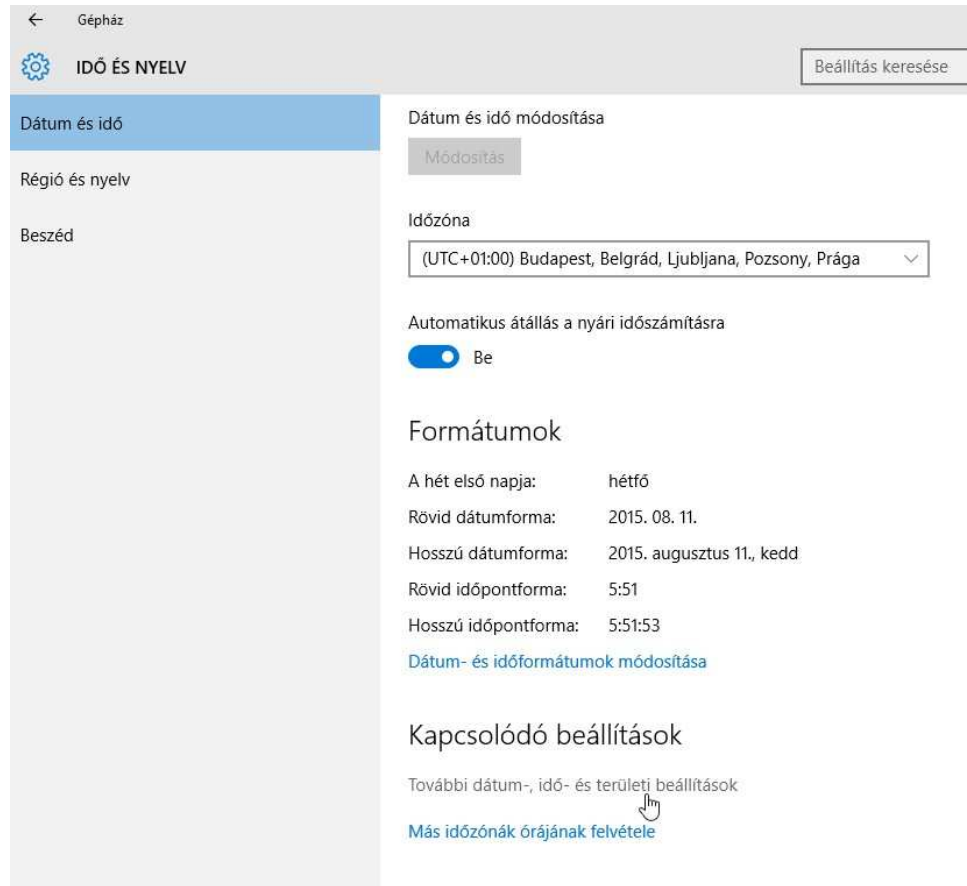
← Gépház

IDŐ ÉS NYELV

Beállítás keresése

Dátum és idő

Régió és nyelv

Beszéd

Dátum és idő módosítása

Módosítás

Időzóna

(UTC+01:00) Budapest, Belgrád, Ljubljana, Pozsony, Prága

Automatikus átállás a nyári időszámításra

Be

Formátumok

| | |
|---|---|
| A hét első napja: | hétfő |
| Rövid dátumforma: | 2015. 08. 11. |
| Hosszú dátumforma: | 2015. augusztus 11., kedd |
| Rövid időpontforma: | 5:51 |
| Hosszú időpontforma: | 5:51:53 |

Dátum- és időformátumok módosítása

Kapcsolódó beállítások

További dátum-, idő- és területi beállítások

Más időzónák órájának felvétele